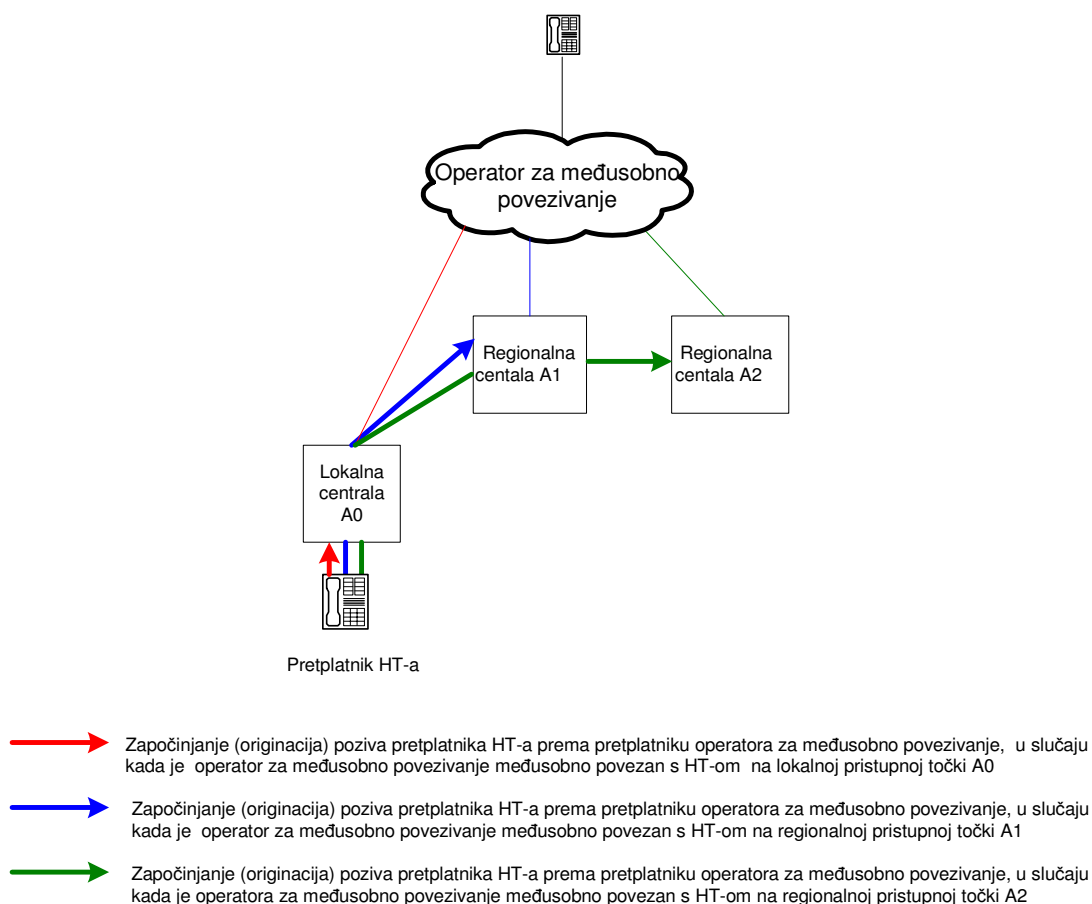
Operator za međusobno povezivanje

Regionalna centala A1

Regionalna centala A2

Lokalna centrala A0

Pretplatnik HT-a

Započinjanje (originacija) poziva pretplatnika HT-a prema pretplatniku operatora za međusobno povezivanje, u slučaju kada je operator za međusobno povezivanje međusobno povezan s HT-om na lokalnoj pristupnoj točki A0

Započinjanje (originacija) poziva pretplatnika HT-a prema pretplatniku operatora za međusobno povezivanje, u slučaju kada je operator za međusobno povezivanje međusobno povezan s HT-om na regionalnoj pristupnoj točki A1

Započinjanje (originacija) poziva pretplatnika HT-a prema pretplatniku operatora za međusobno povezivanje, u slučaju kada je operatora za međusobno povezivanje međusobno povezan s HT-om na regionalnoj pristupnoj točki A2